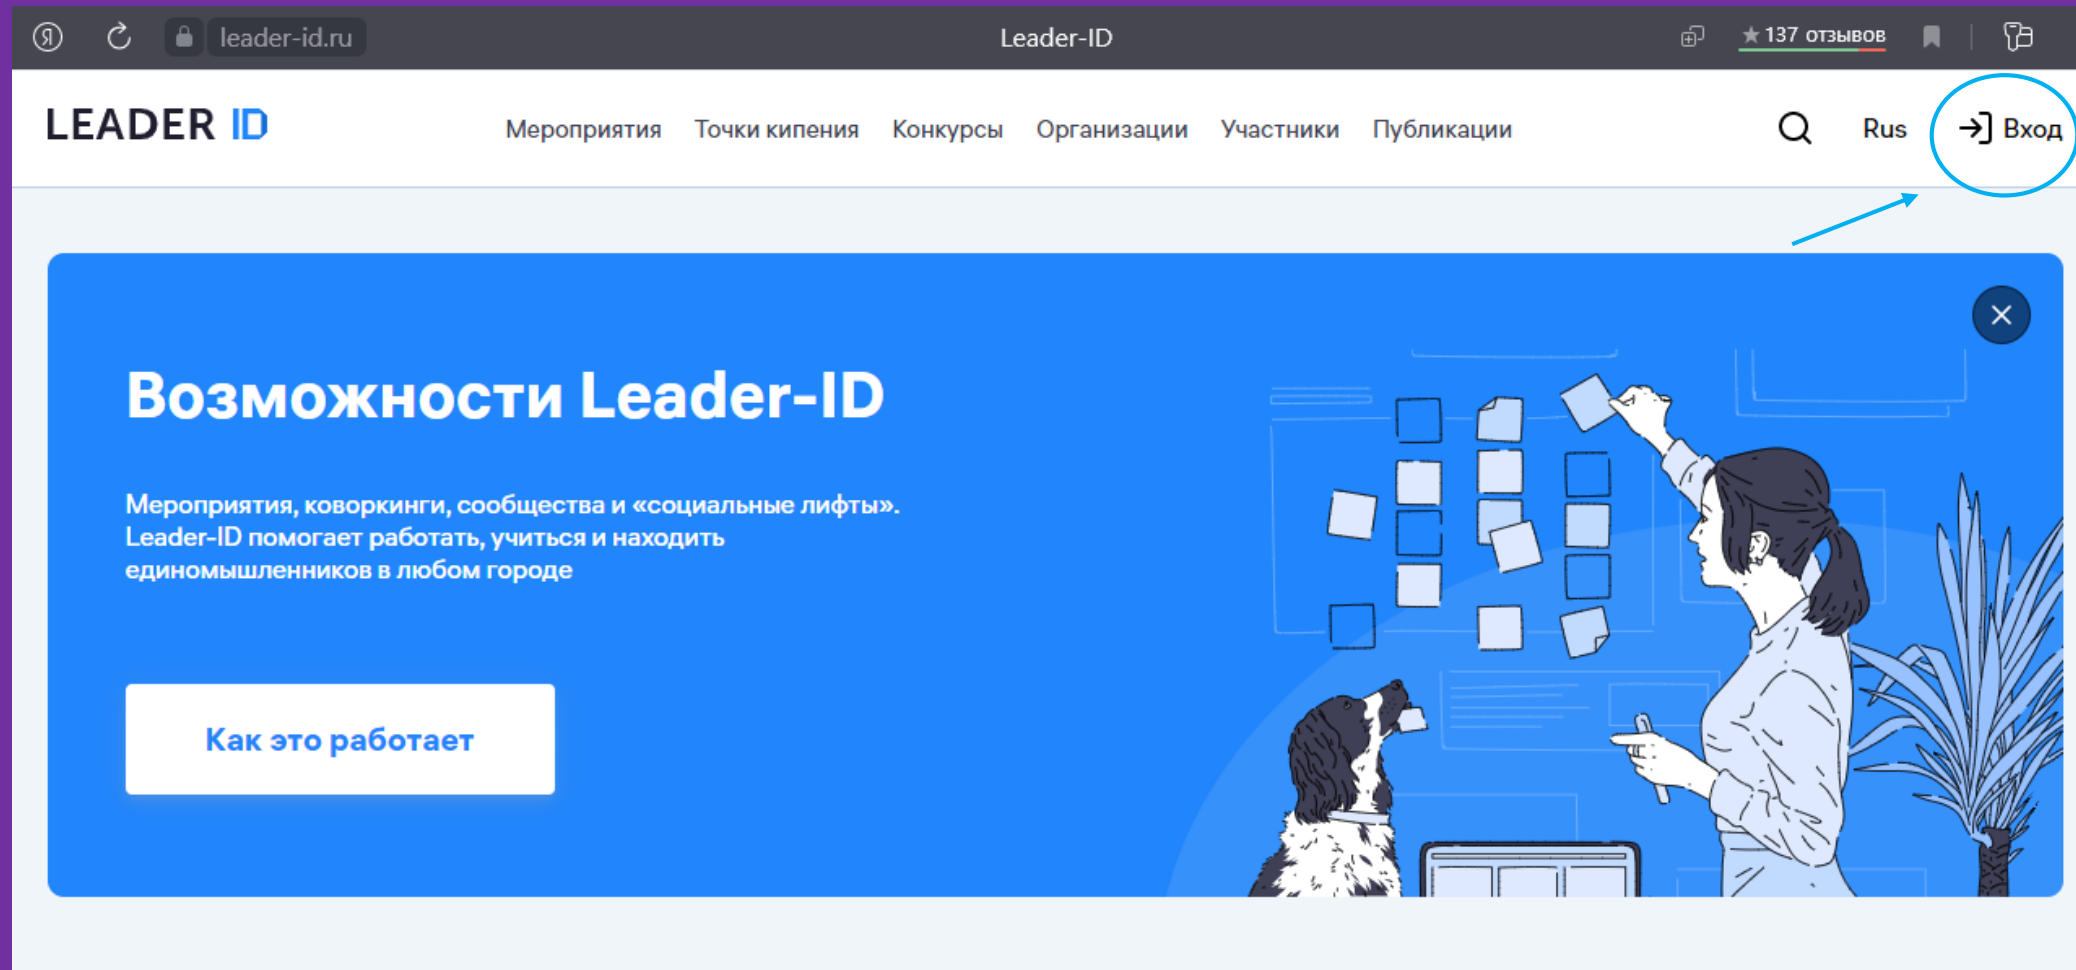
leader-id.ru Leader-ID ★137 отзывов

LEADER ID Мероприятия Точки кипения Конкурсы Организации Участники Публикации Rus Вход

Возможности Leader-ID

Мероприятия, коворкинги, сообщества и «социальные лифты». Leader-ID помогает работать, учиться и находить единомышленников в любом городе

Как это работает